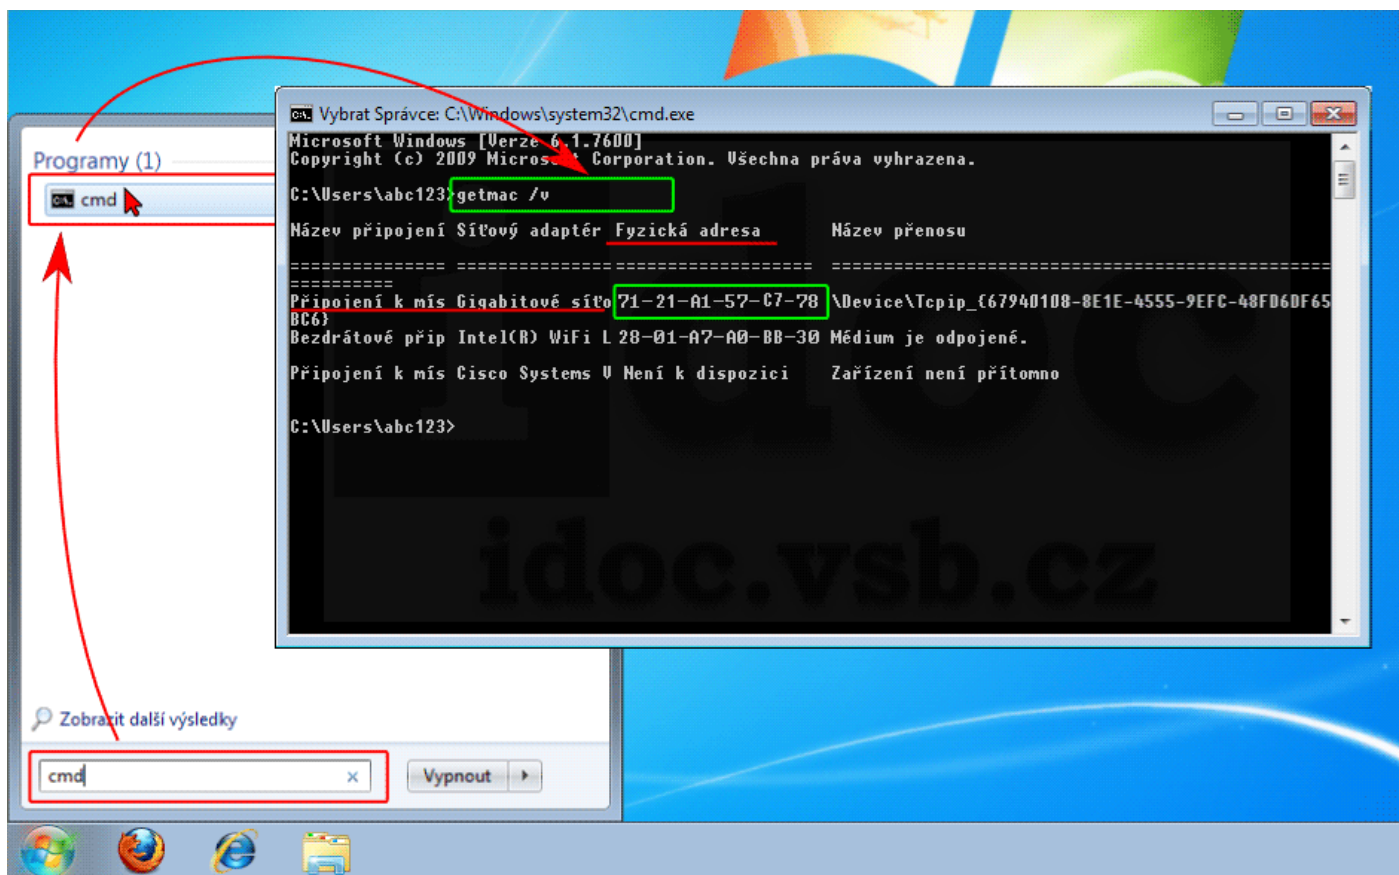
Vybrat Správce: C:\Windows\system32\cmd.exe

Microsoft Windows [Verze 6.1.7600]
Copyright (c) 2009 Microsoft Corporation. Všechna práva vyhrazena.

C:\Users\abc123>getmac /v

Název připojení Síťový adaptér Fyzická adresa Název přenosu

=============== ================================== ===================================================
==========
Připojení k mís Gigabitové síťo 71-21-A1-57-C7-78 \Device\Tcpip_{67940108-8E1E-4555-9EFC-48FD6DF65BC6}
Bezdrátové přip Intel(R) WiFi L 28-01-A7-A0-BB-30 Médium je odpojené.

Připojení k mís Cisco Systems V Není k dispozici Zařízení není přítomno

C:\Users\abc123>

idoc.vsb.cz

Programy (1)

cmd

Zobrazit další výsledky

cmd

Vypnout